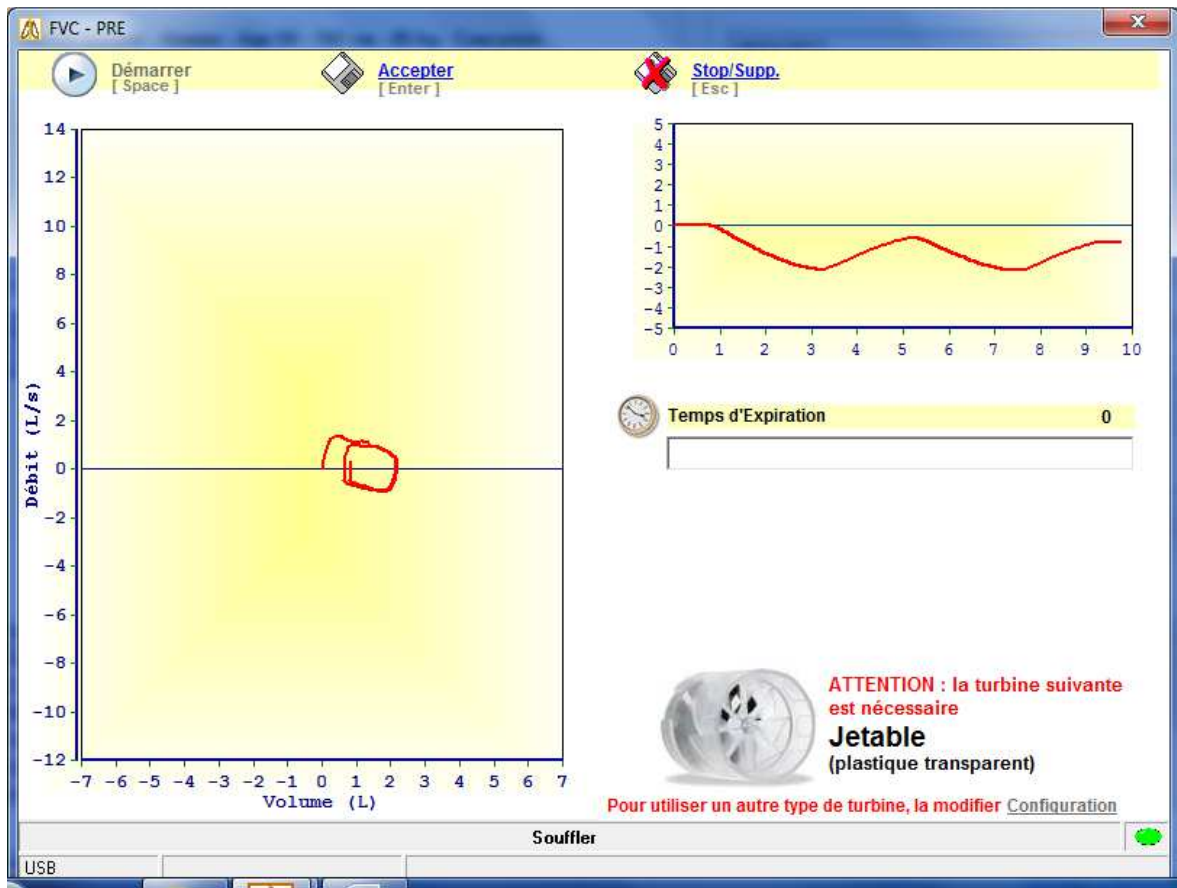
FVC - PRE

Démarrer
[ Space ]

Accepter
[ Enter ]

Stop/Supp.
[ Esc ]

14
12
10
8
6
4
2
0
-2
-4
-6
-8
-10
-12

Débit (L/s)

-7 -6 -5 -4 -3 -2 -1 0 1 2 3 4 5 6 7
Volume (L)

5
4
3
2
1
0
-1
-2
-3
-4
-5

0 1 2 3 4 5 6 7 8 9 10

Temps d'Expiration 0

ATTENTION : la turbine suivante est nécessaire
Jetable
(plastique transparent)

Pour utiliser un autre type de turbine, la modifier Configuration

Souffler

USB